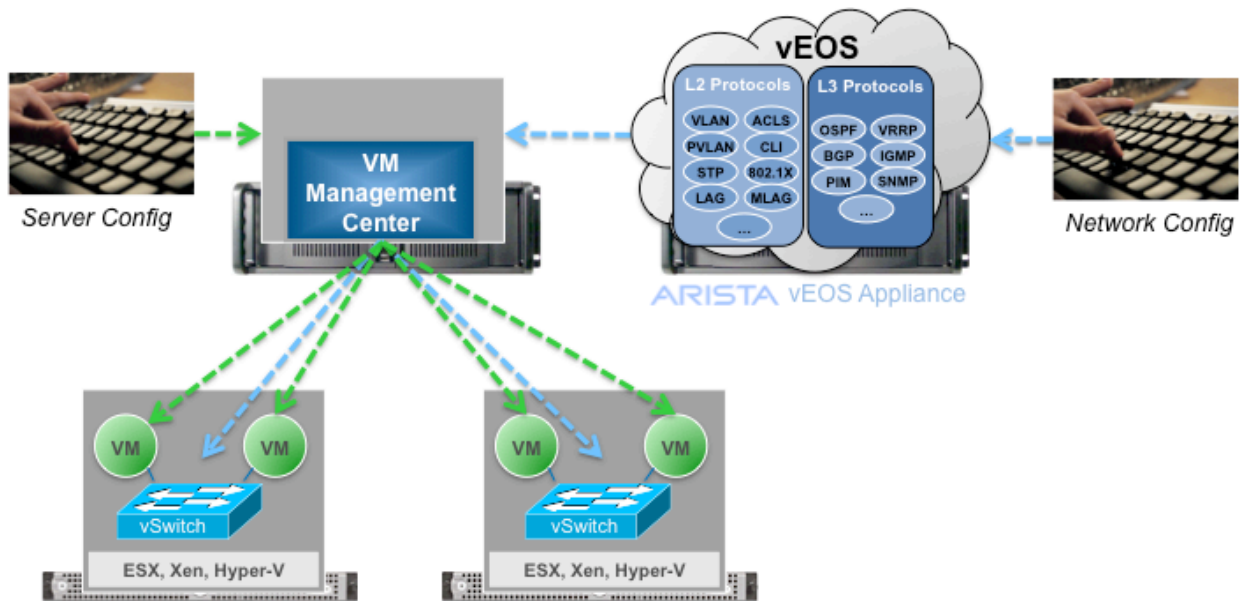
vEOS

L2 Protocols
VLAN
ACLS
PVLAN
CLI
STP
802.1X
LAG
MLAG
...

L3 Protocols
OSPF
VRRP
BGP
IGMP
PIM
SNMP
...

Server Config

VM Management Center

Network Config

ARISTA vEOS Appliance

VM
VM
vSwitch
ESX, Xen, Hyper-V

VM
VM
vSwitch
ESX, Xen, Hyper-V